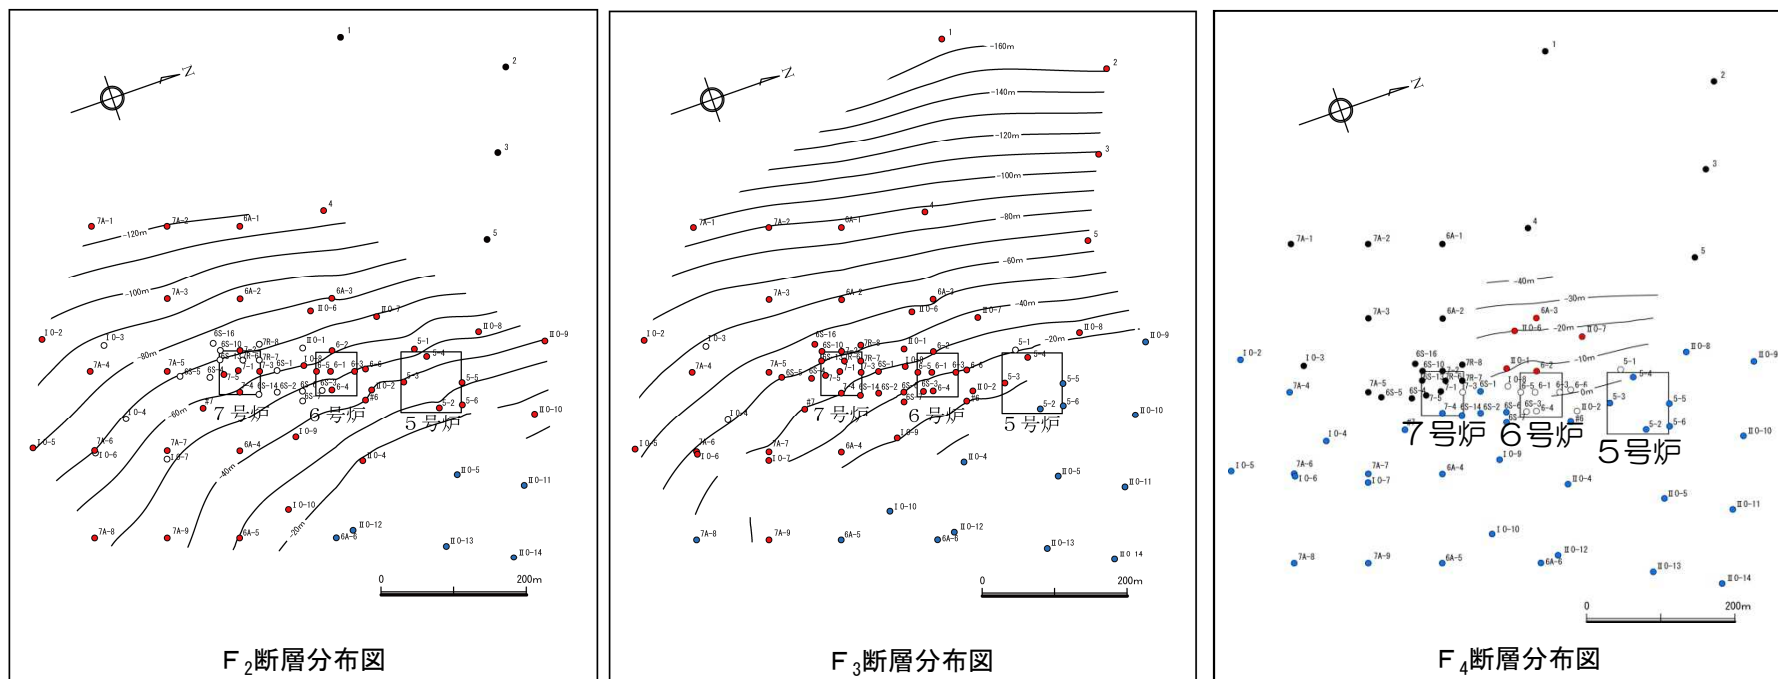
N

1
2
3
4
5
7A-1
7A-2
6A-1
-120m
-100m
7A-3
6A-2
6A-3
Ⅱ0-6
Ⅱ0-7
Ⅱ0-8
Ⅱ0-9
Ⅰ0-2
Ⅰ0-3
6S-16
7R-8
Ⅱ0-1
-80m
7A-4
7A-5
6S-10
7R-7
6S-1
Ⅰ0-8
6-2
6-5
6-1
6-3
6-6
5-1
5-4
5-3
5-5
5-6
5-2
-60m
Ⅰ0-4
#7
6S-14
6S-2
Ⅱ0-2
#6
7号炉
6号炉
5号炉
Ⅱ0-10
Ⅰ0-5
7A-6
Ⅰ0-6
7A-7
Ⅰ0-7
6A-4
Ⅰ0-9
Ⅱ0-4
-40m
Ⅱ0-5
Ⅱ0-11
Ⅰ0-10
-20m
Ⅱ0-12
7A-8
7A-9
6A-5
6A-6
Ⅱ0-13
Ⅱ0-14
0
200m
F$_2$断層分布図

N
1
-160m
2
-140m
-120m
3
-100m
4
-80m
7A-1
7A-2
6A-1
5
-60m
7A-3
6A-2
6A-3
-40m
Ⅱ0-6
Ⅱ0-7
-20m
Ⅱ0-8
Ⅱ0-9
Ⅰ0-2
Ⅰ0-3
6S-16
7R-8
Ⅱ0-1
6-2
5-1
5-4
7A-4
7A-5
6S-10
7R-7
6S-1
6-5
6-1
6-3
6-6
5-3
5-5
5-6
5-2
Ⅰ0-4
#7
6S-14
6S-2
Ⅱ0-2
#6
7号炉
6号炉
5号炉
Ⅱ0-10
Ⅰ0-5
7A-6
Ⅰ0-6
7A-7
Ⅰ0-7
6A-4
Ⅰ0-9
Ⅱ0-4
Ⅱ0-5
Ⅱ0-11
Ⅰ0-10
Ⅱ0-12
7A-8
7A-9
6A-5
6A-6
Ⅱ0-13
Ⅱ0 14
0
200m
F$_3$断層分布図

N
1
2
3
4
5
7A-1
7A-2
6A-1
-40m
-30m
7A-3
6A-2
6A-3
Ⅱ0-6
-20m
Ⅱ0-7
Ⅱ0-8
Ⅱ0-9
Ⅰ0-2
Ⅰ0-3
6S-16
7R-8
Ⅱ0-1
6-2
-10m
5-1
5-4
7A-4
7A-5
6S-10
7R-7
6S-1
6-5
6-1
6-3
6-6
0m
5-3
5-5
5-6
5-2
Ⅰ0-4
#7
6S-14
6S-2
Ⅱ0-2
#6
7号炉
6号炉
5号炉
Ⅱ0-10
Ⅰ0-5
7A-6
Ⅰ0-6
7A-7
Ⅰ0-7
6A-4
Ⅰ0-9
Ⅱ0-4
Ⅱ0-5
Ⅱ0-11
Ⅰ0-10
Ⅱ0-12
7A-8
7A-9
6A-5
6A-6
Ⅱ0-13
Ⅱ0-14
0
200m
F$_4$断層分布図